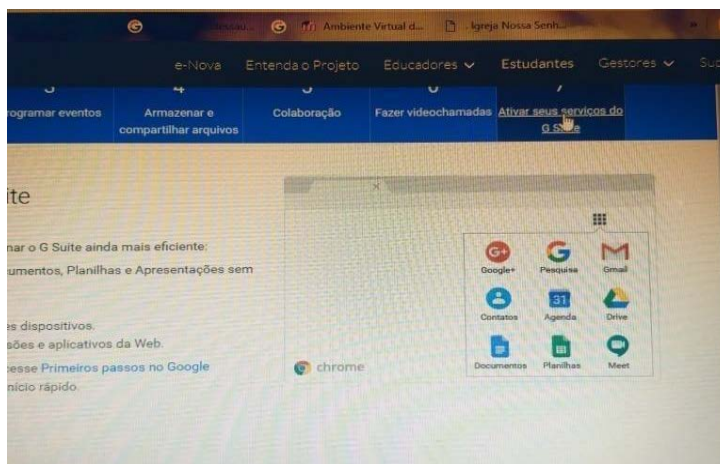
Ambiente Virtual d... Igreja Nossa Senh...

e-Nova Entenda o Projeto Educadores Estudantes Gestores Su

rogramar eventos Armazenar e compartilhar arquivos Colaboração Fazer videochamadas Ativar seus serviços do G Suite

ite

nar o G Suite ainda mais eficiente:
umentos, Planilhas e Apresentações sem

s dispositivos.
sões e aplicativos da Web.
esse Primeiros passos no Google
nício rápido.

chrome

Google+ Pesquisa Gmail
Contatos Agenda Drive
Documentos Planilhas Meet